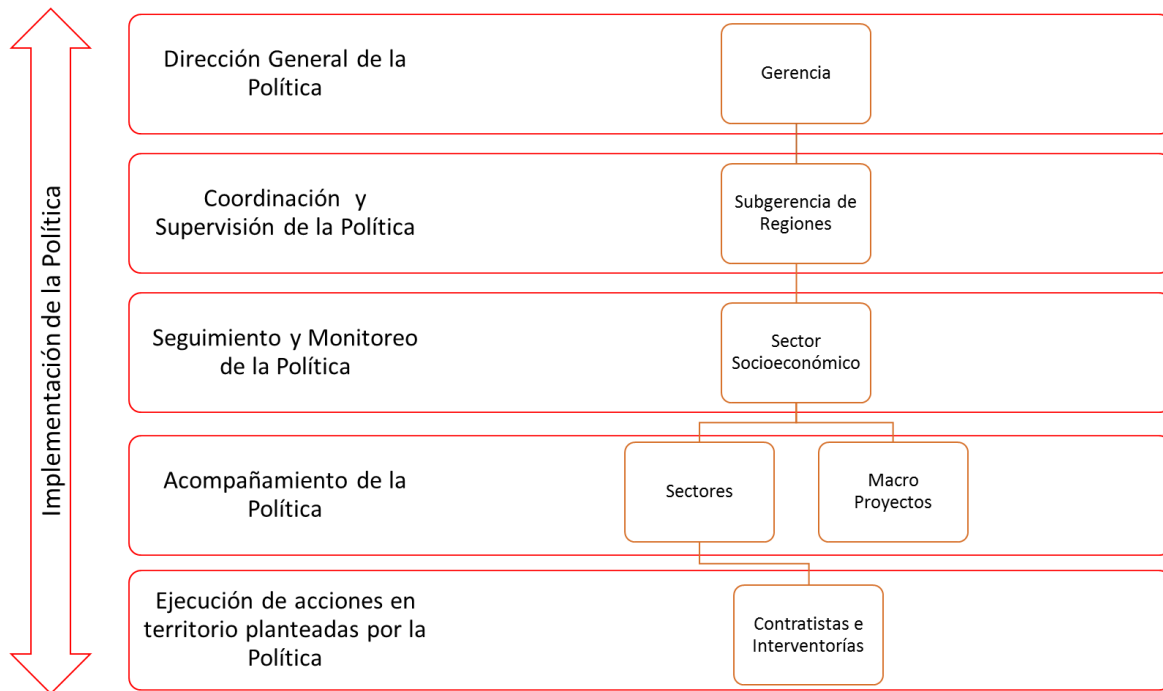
Implementación de la Política

Dirección General de la Política

Gerencia

Coordinación y Supervisión de la Política

Subgerencia de Regiones

Seguimiento y Monitoreo de la Política

Sector Socioeconómico

Acompañamiento de la Política

Sectores

Macro Proyectos

Ejecución de acciones en territorio planteadas por la Política

Contratistas e Interventorías